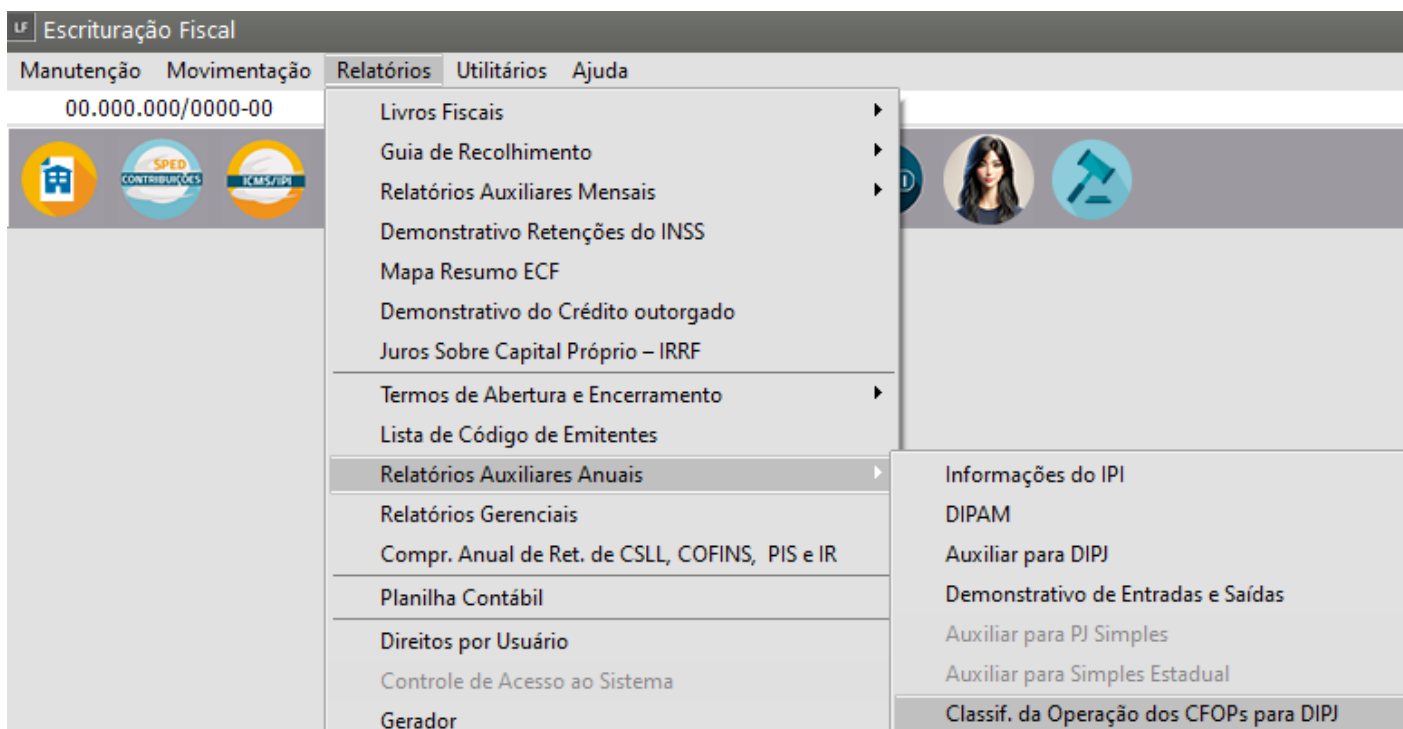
LF Escrituração Fiscal

Manutenção Movimentação Relatórios Utilitários Ajuda

00.000.000/0000-00

SPED CONTRIBUIÇÕES

ICMS/IPI

Livros Fiscais
Guia de Recolhimento
Relatórios Auxiliares Mensais
Demonstrativo Retenções do INSS
Mapa Resumo ECF
Demonstrativo do Crédito outorgado
Juros Sobre Capital Próprio – IRRF
Termos de Abertura e Encerramento
Lista de Código de Emitentes
Relatórios Auxiliares Anuais
Relatórios Gerenciais
Compr. Anual de Ret. de CSLL, COFINS, PIS e IR
Planilha Contábil
Direitos por Usuário
Controle de Acesso ao Sistema
Gerador

Informações do IPI
DIPAM
Auxiliar para DIPJ
Demonstrativo de Entradas e Saídas
Auxiliar para PJ Simples
Auxiliar para Simples Estadual
Classif. da Operação dos CFOPs para DIPJ